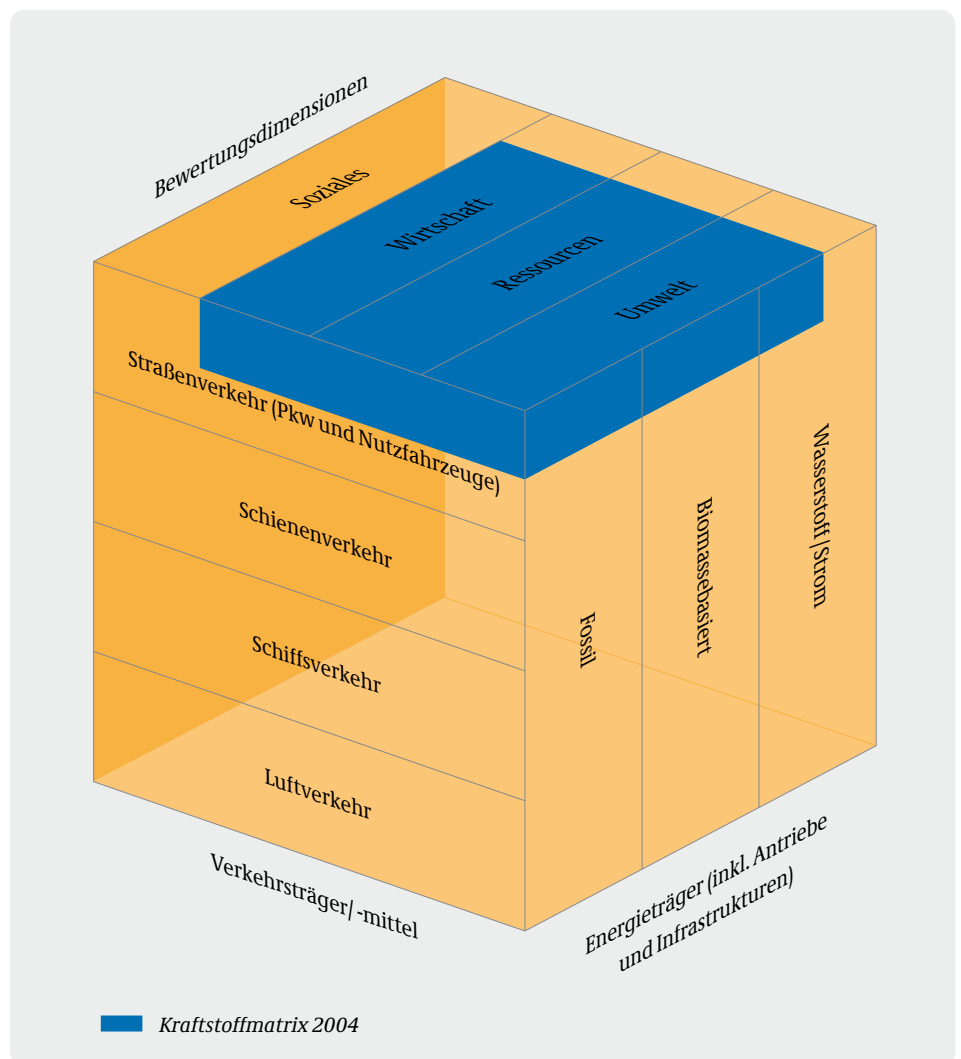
Bewertungsdimensionen

Soziales

Wirtschaft

Ressourcen

Umwelt

Straßenverkehr (Pkw und Nutzfahrzeuge)

Schienenverkehr

Schiffsverkehr

Luftverkehr

Fossil

Biomassebasiert

Wasserstoff | Strom

Verkehrsträger/ -mittel

Energieträger (inkl. Antriebe und Infrastrukturen)

Kraftstoffmatrix 2004